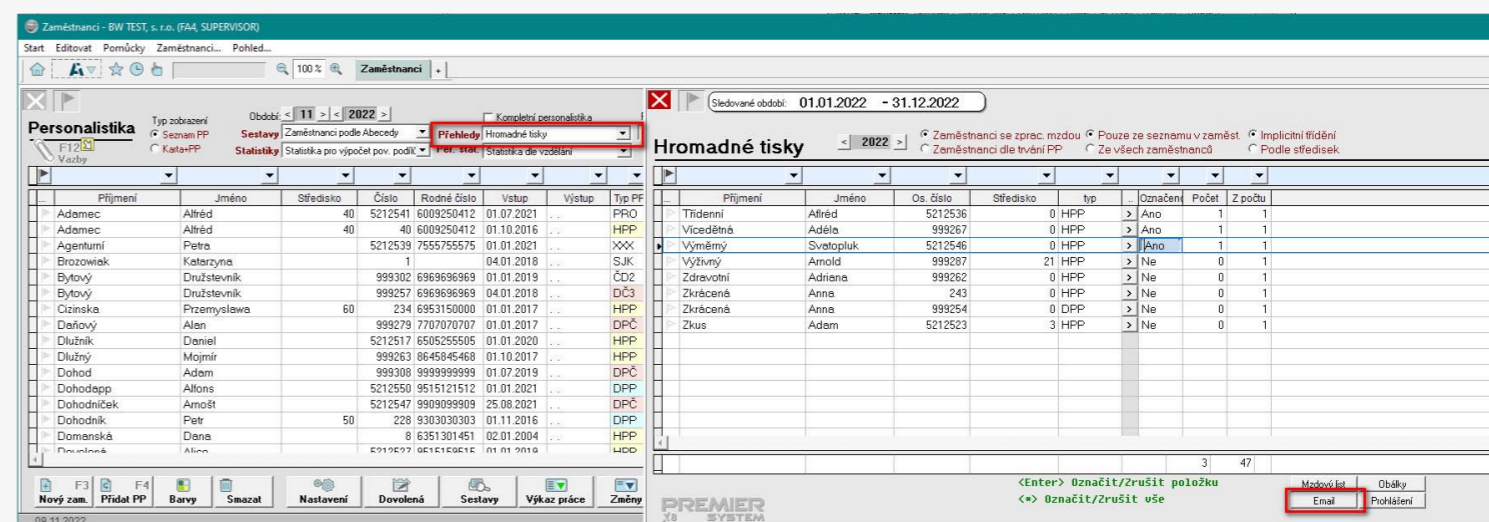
Zaměstnanci - BW TEST, s. r.o. (FA4, SUPERVISOR)

Start Editovat Pomůcky Zaměstnanci... Pohled...

100 % Zaměstnanci +

Personalistika
F12 Vazby
Typ zobrazení
Seznam PP
Karta+PP
Období < 11 > < 2022 >
Sestavy Zaměstnanci podle Abecedy
Statistiky Statistika pro výpočet pov. podílů
Kompletní personalistika
Přehledy Hromadné tisky
Per. stat. Statistika dle vzdělání

| Příjmení | Jméno | Středisko | Číslo | Rodné číslo | Vstup | Výstup | Typ PP |
|---|---|---|---|---|---|---|---|
| Adamec | Alfréd | 40 | 5212541 | 6009250412 | 01.07.2021 | . . | PRO |
| Adamec | Alfréd | 40 | 40 | 6009250412 | 01.10.2016 | . . | HPP |
| Agenturní | Petra | | 5212539 | 7555755575 | 01.01.2021 | . . | XXX |
| Brozowiak | Katarzyna | | 1 | | 04.01.2018 | . . | SJK |
| Bytový | Družstevník | | 999302 | 6969696969 | 01.01.2019 | . . | ČD2 |
| Bytový | Družstevník | | 999257 | 6969696969 | 04.01.2018 | . . | DČ3 |
| Cizinska | Przemyslawa | 60 | 234 | 6953150000 | 01.01.2017 | . . | HPP |
| Daňový | Alan | | 999279 | 7707070707 | 01.01.2017 | . . | DPČ |
| Dlužník | Daniel | | 5212517 | 6505255505 | 01.01.2020 | . . | HPP |
| Dlužný | Mojmír | | 999263 | 8645845468 | 01.10.2017 | . . | HPP |
| Dohod | Adam | | 999308 | 9999999999 | 01.07.2019 | . . | DPČ |
| Dohodapp | Alfons | | 5212550 | 9515121512 | 01.01.2021 | . . | DPP |
| Dohodníček | Arnošt | | 5212547 | 9909099909 | 25.08.2021 | . . | DPČ |
| Dohodník | Petr | 50 | 228 | 9303030303 | 01.11.2016 | . . | DPP |
| Domanská | Dana | | 8 | 6351301451 | 02.01.2004 | . . | HPP |
| Dovolená | Alice | | 5212527 | 9515159515 | 01.01.2019 | . . | HPP |

Nový zam. F3 Přidat PP F4 Barvy Smazat Nastavení Dovolená Sestavy Výkaz práce Změny

09.11.2022

Sledované období: 01.01.2022 - 31.12.2022

Hromadné tisky
< 2022 >
Zaměstnanci se zprac. mzdou
Zaměstnanci dle trvání PP
Pouze ze seznamu v zaměst.
Ze všech zaměstnanců
Implicitní třídění
Podle středisek

| Příjmení | Jméno | Os. číslo | Středisko | typ | | Označeno | Počet | Z počtu |
|---|---|---|---|---|---|---|---|---|
| Třídenní | Alfred | 5212536 | 0 | HPP | > | Ano | 1 | 1 |
| Vícedětná | Adéla | 999267 | 0 | HPP | > | Ano | 1 | 1 |
| Výměrný | Svatopluk | 5212546 | 0 | HPP | > | Ano | 1 | 1 |
| Výživný | Arnold | 999287 | 21 | HPP | > | Ne | 0 | 1 |
| Zdravotní | Adriana | 999262 | 0 | HPP | > | Ne | 0 | 1 |
| Zkrácená | Anna | 243 | 0 | HPP | > | Ne | 0 | 1 |
| Zkrácená | Anna | 999254 | 0 | DPP | > | Ne | 0 | 1 |
| Zkus | Adam | 5212523 | 3 | HPP | > | Ne | 0 | 1 |
| | | | | | | | 3 | 47 |

<Enter> Označit/Zrušit položku
<*> Označit/Zrušit vše

Mzdový list Obálky
Email Prohlášení

PREMIER X8 SYSTEM